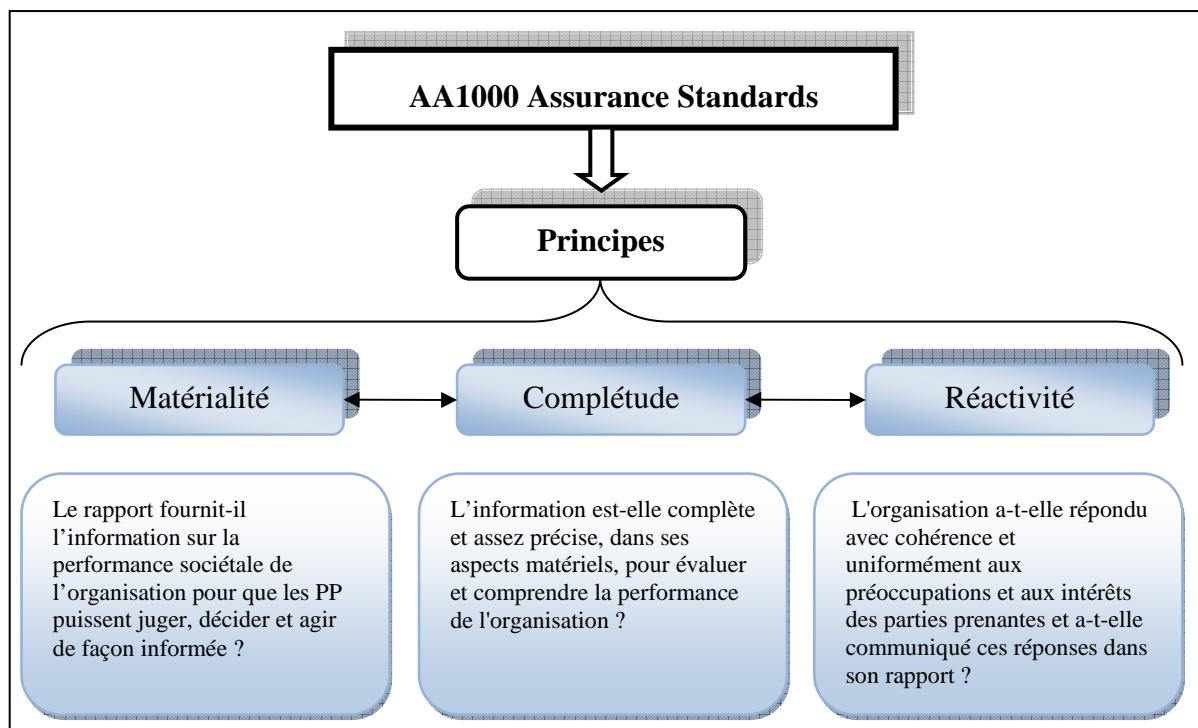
AA1000 Assurance Standards

Principes

Matérialité

Complétude

Réactivité

Le rapport fournit-il l'information sur la performance sociétale de l'organisation pour que les PP puissent juger, décider et agir de façon informée ?

L'information est-elle complète et assez précise, dans ses aspects matériels, pour évaluer et comprendre la performance de l'organisation ?

L'organisation a-t-elle répondu avec cohérence et uniformément aux préoccupations et aux intérêts des parties prenantes et a-t-elle communiqué ces réponses dans son rapport ?